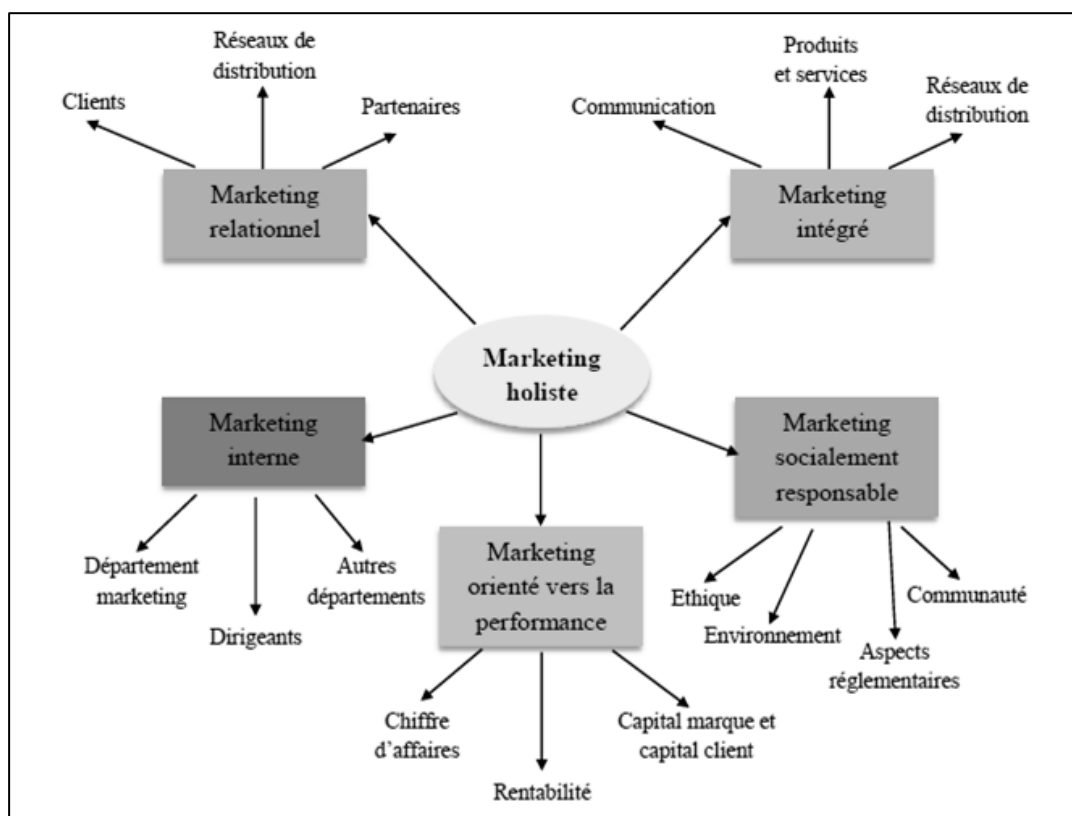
Réseaux de distribution

Clients

Partenaires

Marketing relationnel

Produits et services

Communication

Réseaux de distribution

Marketing intégré

Marketing holiste

Marketing interne

Marketing socialement responsable

Département marketing

Dirigeants

Autres départements

Marketing orienté vers la performance

Ethique

Environnement

Aspects réglementaires

Communauté

Chiffre d'affaires

Rentabilité

Capital marque et capital client